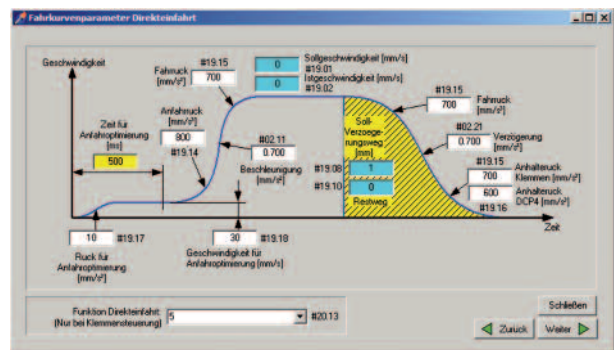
Fahrkurvenparameter Direkteinfahrt

Geschwindigkeit

Fahrruck [mm/s³]
#19.15
700

0
Sollgeschwindigkeit [mm/s]
#19.01

0
Istgeschwindigkeit [mm/s]
#19.02

#19.15
700
Fahrruck [mm/s³]

Zeit für Anfahroptimierung [ms]
500

Anfahrruck [mm/s³]
800
#19.14

#02.11
0.700
Beschleunigung [mm/s²]

Soll-Verzoegerungsweg [mm]
#19.08
1
#19.10
0
Restweg

#02.21
0.700
Verzögerung [mm/s²]

#19.15
700
Anhalteruck Klemmen [mm/s³]
600
Anhalteruck DCP4 [mm/s³]
#19.16

Zeit

10
#19.17
Ruck für Anfahroptimierung [mm/s³]

30
#19.18
Geschwindigkeit für Anfahroptimierung [mm/s]

Funktion Direkteinfahrt (Nur bei Klemmensteuerung)
5
#20.13

Schließen
Zurück
Weiter